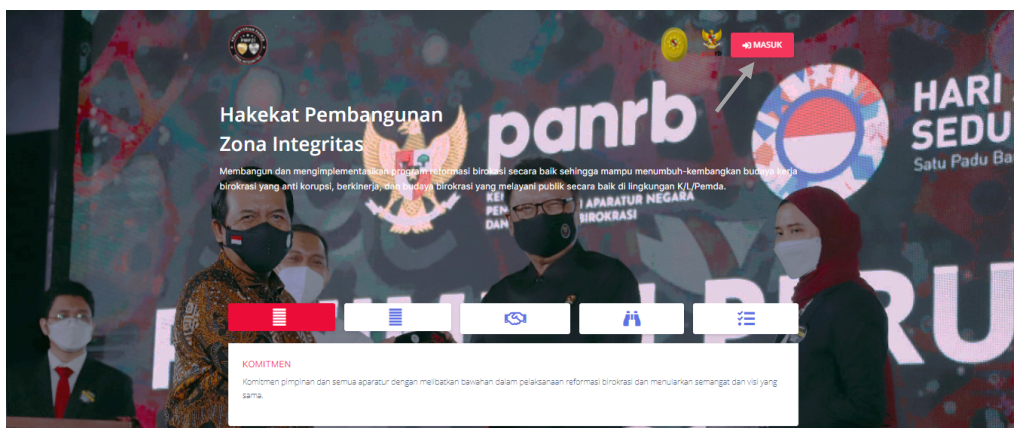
MASUK

Hakekat Pembangunan Zona Integritas

Membangun dan mengimplementasikan program reformasi birokrasi secara baik sehingga mampu menumbuh-kembangkan budaya kerja birokrasi yang anti korupsi, berkinerja, dan budaya birokrasi yang melayani publik secara baik di lingkungan K/L/Pemda.

panrb
KE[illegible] APARATUR NEGARA DAN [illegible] BIROKRASI

HARI SEDU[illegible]
Satu Padu Ba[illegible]

KOMITMEN

Komitmen pimpinan dan semua aparatur dengan melibatkan bawahan dalam pelaksanaan reformasi birokrasi dan menularkan semangat dan visi yang sama.